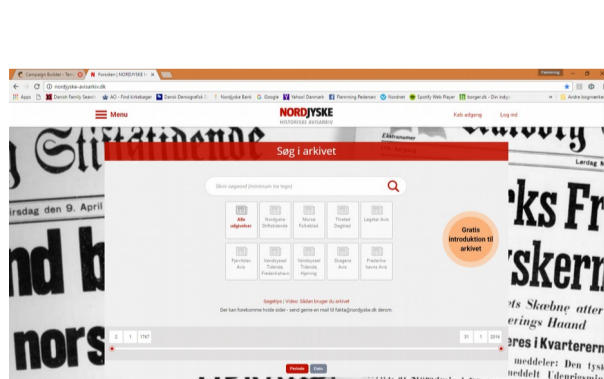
Campaign Builder - Terr... | Forsiden | NORDJYSKE H... | Flemming
nordjyske-avisarkiv.dk
Apps | Danish Family Search | AO - Find kirkebøger | Dansk Demografisk | Nordjyske Bank | Google | Yahoo! Danmark | Flemming Pedersen | Nordnet | Spotify Web Player | borger.dk - Din indg | Andre bogmærker

Menu
NORDJYSKE
HISTORISKE AVISARKIV
Køb adgang
Log ind

Søg i arkivet

Skriv søgeord (minimum tre tegn)

Alle udgivelser
Nordjyske Stiftstidende
Morsø Folkeblad
Thisted Dagblad
Løgstør Avis
Fjerritslev Avis
Vendsyssel Tidende, Frederikshavn
Vendsyssel Tidende, Hjørring
Skagens Avis
Frederikshavns Avis

Gratis introduktion til arkivet

Søgetips | Video: Sådan bruger du arkivet
Der kan forekomme hvide sider - send gerne en mail til fakta@nordjyske.dk derom

2 | 1 | 1767
31 | 1 | 2016

Periode
Dato

Stiftstidende
irsdag den 9. April
Ekstranummer
Lørdag N
rks Fr
skern
ets Skæbne atter
erings Haand
eres i Kvarteren
meddeler: Den tys
neddelt Udenrigsmin